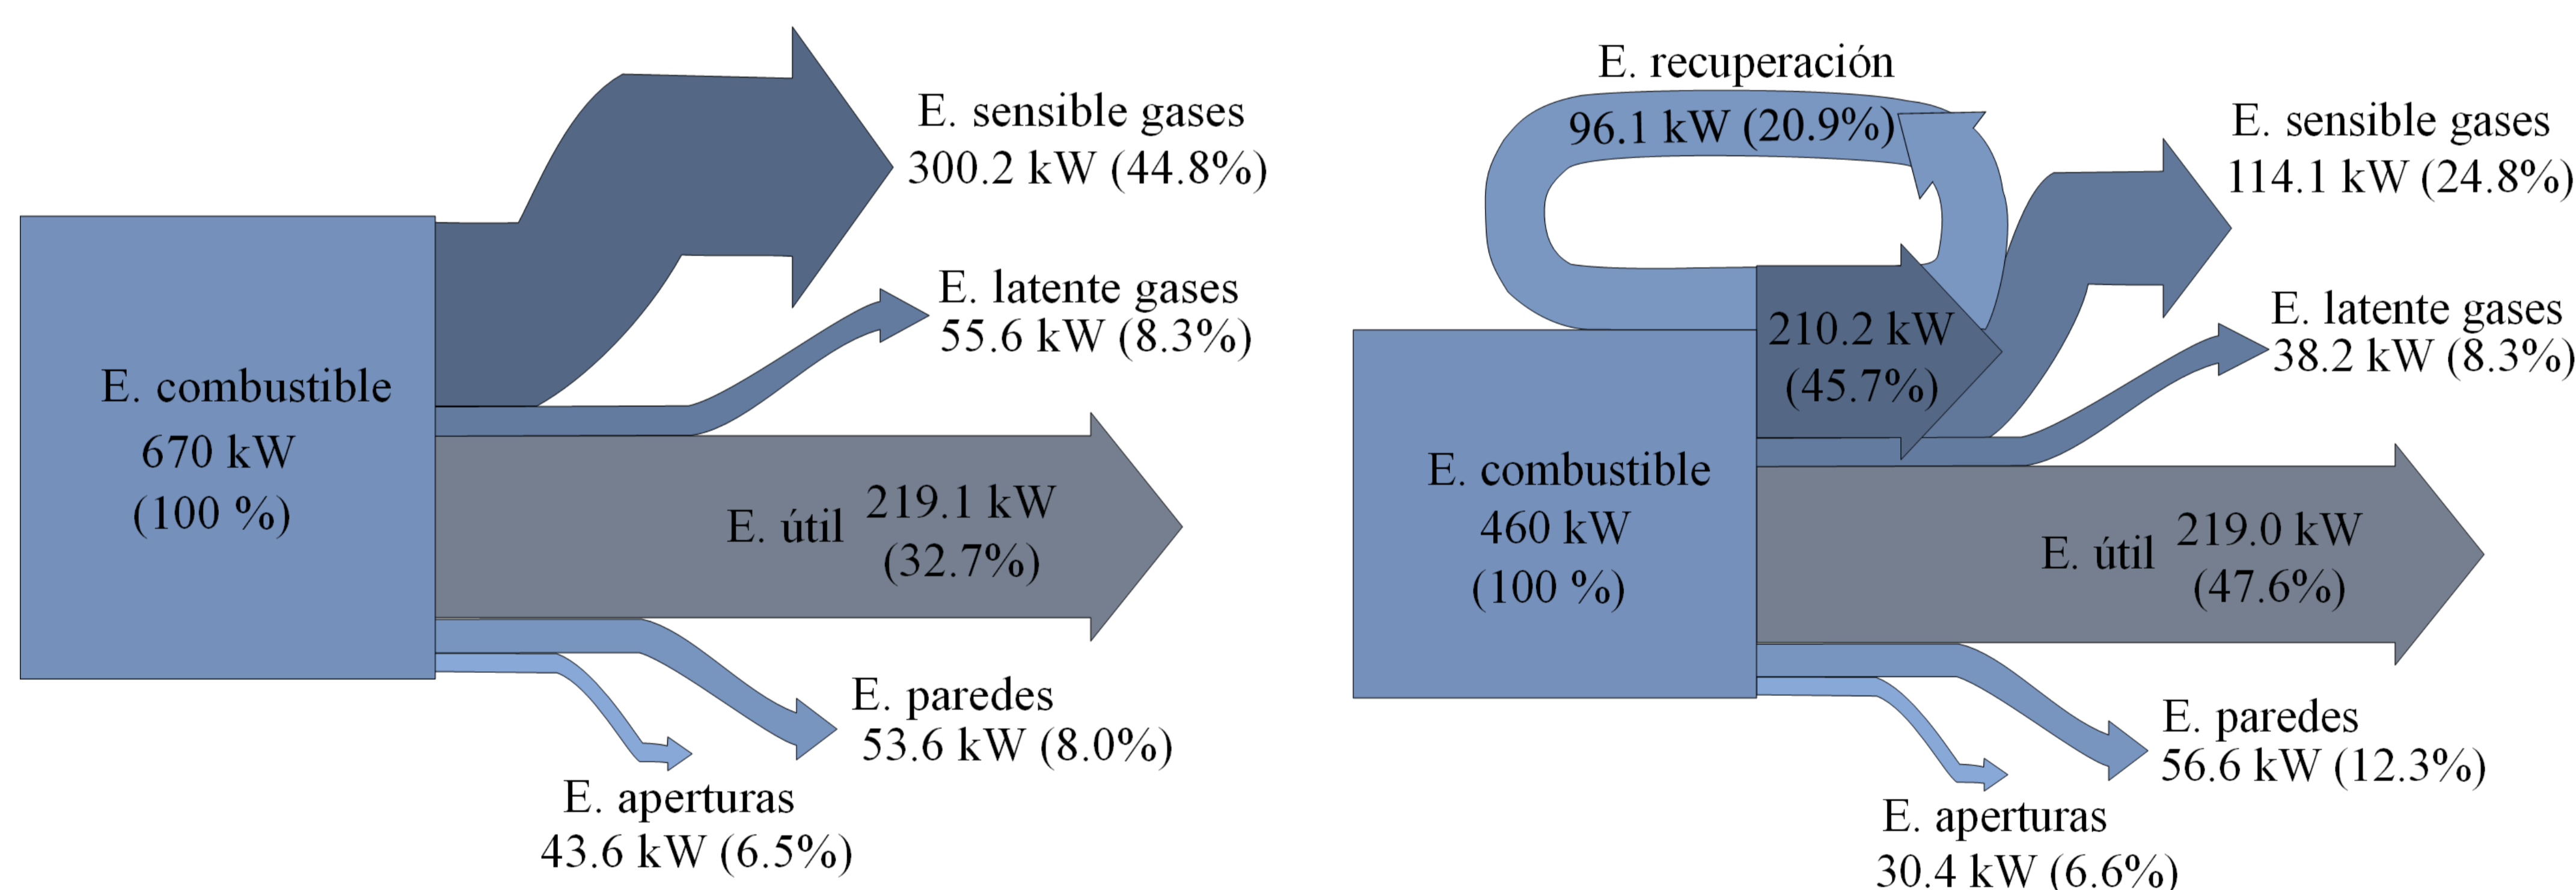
E. sensible gases
300.2 kW (44.8%)

E. latente gases
55.6 kW (8.3%)

E. combustible
670 kW
(100 %)

E. útil
219.1 kW
(32.7%)

E. paredes
53.6 kW (8.0%)

E. aperturas
43.6 kW (6.5%)

E. recuperación
96.1 kW (20.9%)

E. sensible gases
114.1 kW (24.8%)

210.2 kW
(45.7%)

E. latente gases
38.2 kW (8.3%)

E. combustible
460 kW
(100 %)

E. útil
219.0 kW
(47.6%)

E. paredes
56.6 kW (12.3%)

E. aperturas
30.4 kW (6.6%)